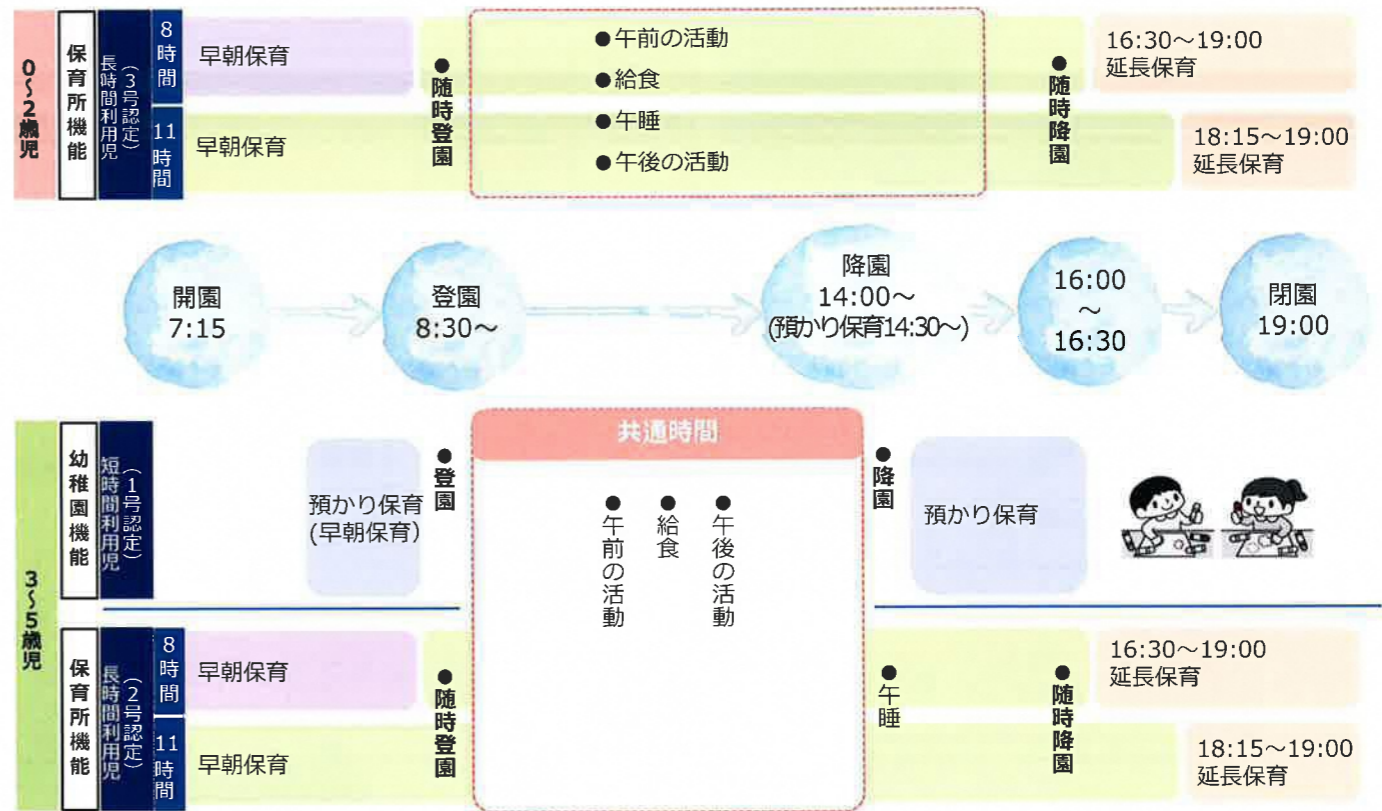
0~2歳児

保育所機能

（3号認定）長時間利用児

8時間

早朝保育

●随時登園

●午前の活動
●給食
●午睡
●午後の活動

●随時降園

16:30~19:00
延長保育

11時間

早朝保育

18:15~19:00
延長保育

開園
7:15

登園
8:30~

降園
14:00~
(預かり保育14:30~)

16:00
~
16:30

閉園
19:00

3~5歳児

幼稚園機能

（1号認定）短時間利用児

預かり保育
(早朝保育)

●登園

共通時間

●午前の活動

●給食

●午後の活動

●降園

預かり保育

保育所機能

（2号認定）長時間利用児

8時間

早朝保育

●随時登園

●午睡

●随時降園

16:30~19:00
延長保育

11時間

早朝保育

18:15~19:00
延長保育